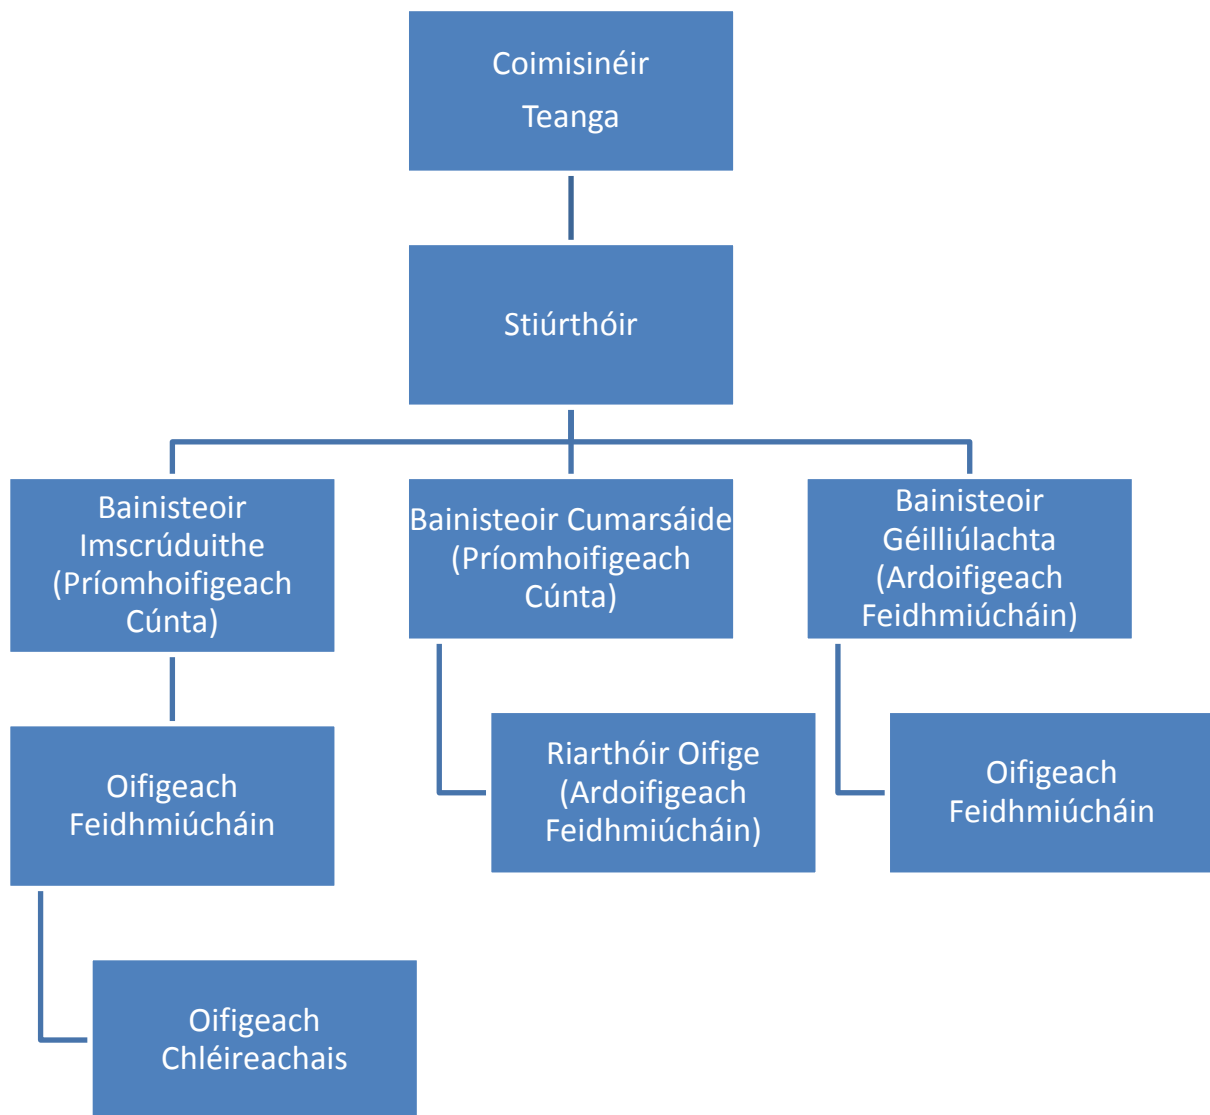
Coimisinéir Teanga

Stiúrthóir

Bainisteoir Imscrúduithe (Príomhoifigeach Cúnta)

Bainisteoir Cumarsáide (Príomhoifigeach Cúnta)

Bainisteoir Géilliúlachta (Ardoifigeach Feidhmiúcháin)

Oifigeach Feidhmiúcháin

Riarthóir Oifige (Ardoifigeach Feidhmiúcháin)

Oifigeach Feidhmiúcháin

Oifigeach Chléireachais